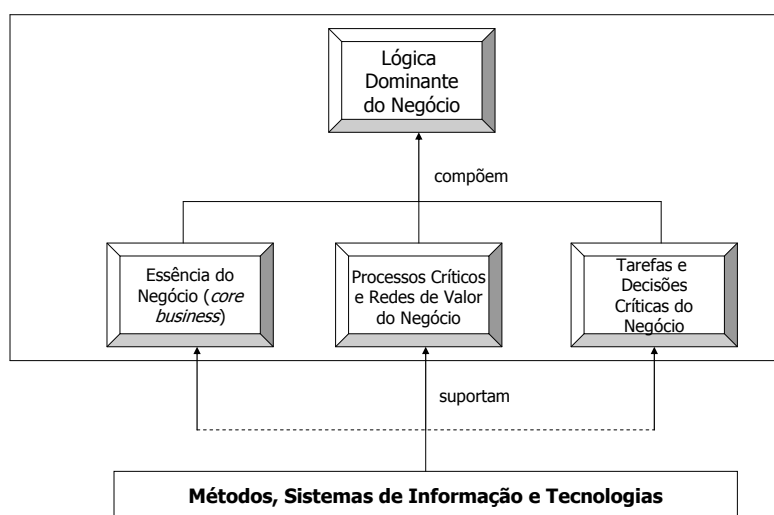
Lógica Dominante do Negócio

compõem

Essência do Negócio (*core business*)

Processos Críticos e Redes de Valor do Negócio

Tarefas e Decisões Críticas do Negócio

suportam

**Métodos, Sistemas de Informação e Tecnologias**